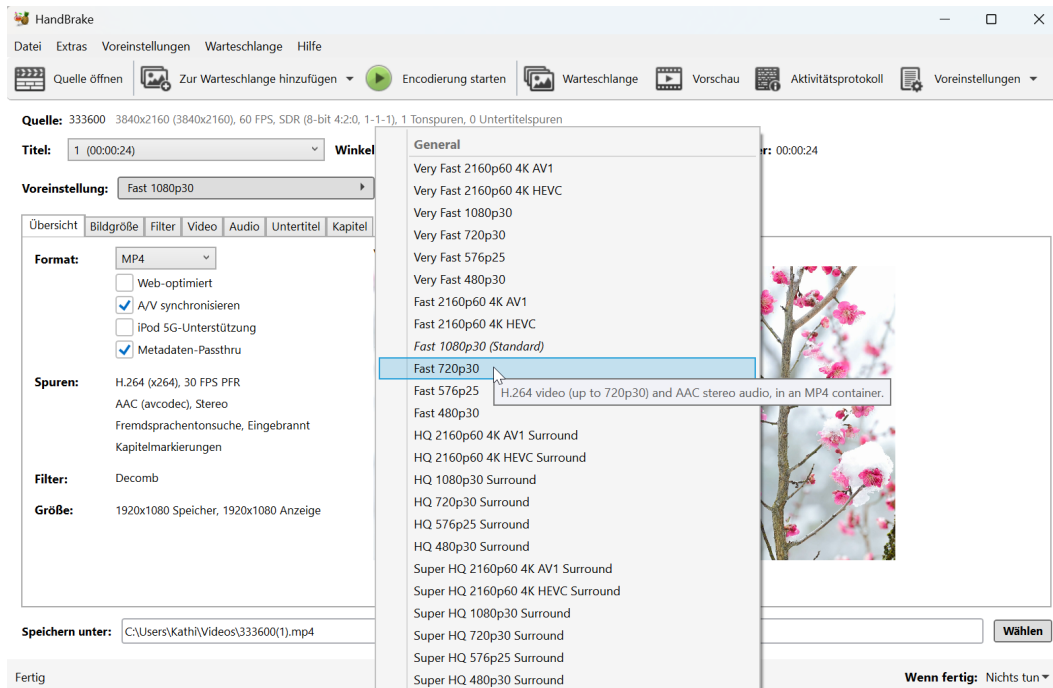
HandBrake

Datei Extras Voreinstellungen Warteschlange Hilfe

Quelle öffnen Zur Warteschlange hinzufügen Encodierung starten Warteschlange Vorschau Aktivitätsprotokoll Voreinstellungen

Quelle: 333600 3840x2160 (3840x2160), 60 FPS, SDR (8-bit 4:2:0, 1-1-1), 1 Tonspuren, 0 Untertitelspuren

Titel: 1 (00:00:24) Winkel

r: 00:00:24

Voreinstellung: Fast 1080p30

Übersicht Bildgröße Filter Video Audio Untertitel Kapitel

Format: MP4
Web-optimiert
A/V synchronisieren
iPod 5G-Unterstützung
Metadaten-Passthru

Spuren: H.264 (x264), 30 FPS PFR
AAC (avcodec), Stereo
Fremdsprachentonsuche, Eingebrannt
Kapitelmarkierungen

Filter: Decomb

Größe: 1920x1080 Speicher, 1920x1080 Anzeige

General
Very Fast 2160p60 4K AV1
Very Fast 2160p60 4K HEVC
Very Fast 1080p30
Very Fast 720p30
Very Fast 576p25
Very Fast 480p30
Fast 2160p60 4K AV1
Fast 2160p60 4K HEVC
Fast 1080p30 (Standard)
Fast 720p30
Fast 576p25
Fast 480p30
HQ 2160p60 4K AV1 Surround
HQ 2160p60 4K HEVC Surround
HQ 1080p30 Surround
HQ 720p30 Surround
HQ 576p25 Surround
HQ 480p30 Surround
Super HQ 2160p60 4K AV1 Surround
Super HQ 2160p60 4K HEVC Surround
Super HQ 1080p30 Surround
Super HQ 720p30 Surround
Super HQ 576p25 Surround
Super HQ 480p30 Surround

H.264 video (up to 720p30) and AAC stereo audio, in an MP4 container.

Speichern unter: C:\Users\Kathi\Videos\333600(1).mp4

Wählen

Fertig

Wenn fertig: Nichts tun